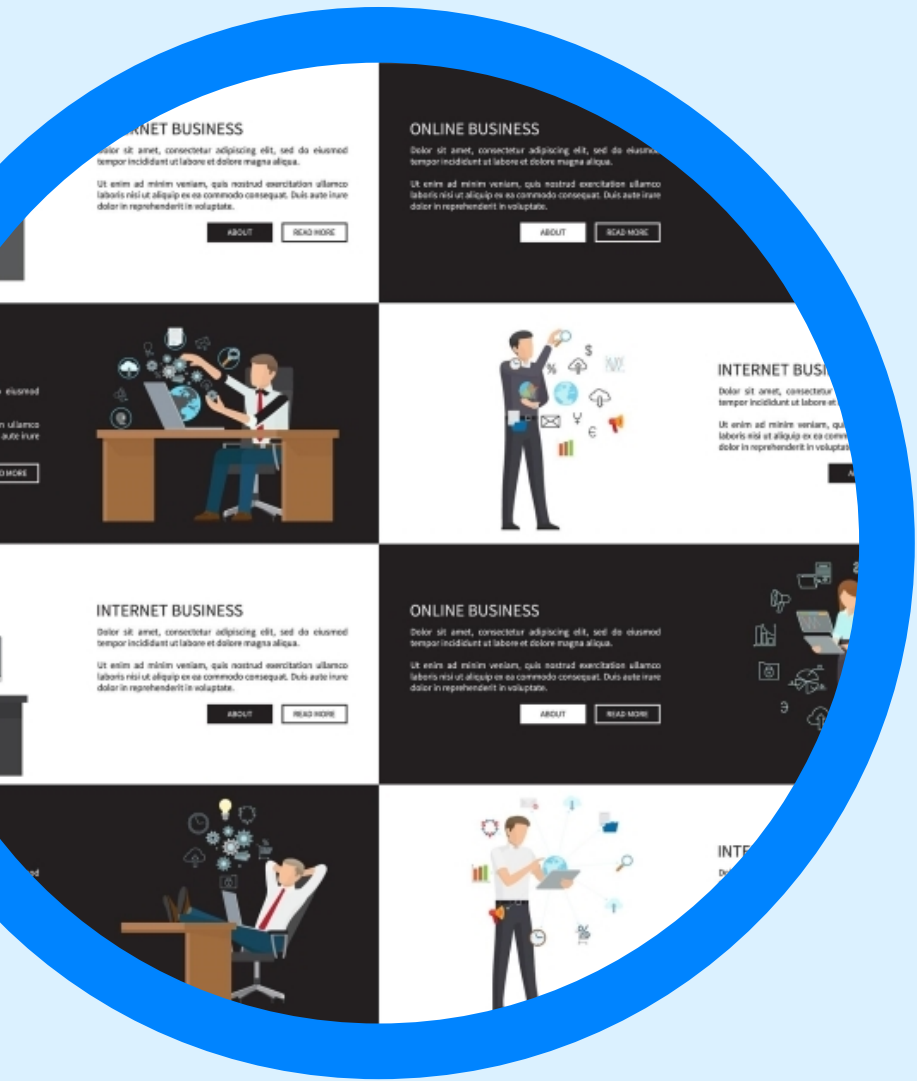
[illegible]RNET BUSINESS

Dolor sit amet, consectetur adipiscing elit, sed do eiusmod tempor incididunt ut labore et dolore magna aliqua.

Ut enim ad minim veniam, quis nostrud exercitation ullamco laboris nisi ut aliquip ex ea commodo consequat. Duis aute irure dolor in reprehenderit in voluptate.

ABOUT READ MORE

ONLINE BUSINESS

Dolor sit amet, consectetur adipiscing elit, sed do eiusmod tempor incididunt ut labore et dolore magna aliqua.

Ut enim ad minim veniam, quis nostrud exercitation ullamco laboris nisi ut aliquip ex ea commodo consequat. Duis aute irure dolor in reprehenderit in voluptate.

ABOUT READ MORE

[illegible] eiusmod

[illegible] ullamco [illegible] aute irure

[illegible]D MORE

INTERNET BUS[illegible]

Dolor sit amet, consectetur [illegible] tempor incididunt ut labore et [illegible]

Ut enim ad minim veniam, qui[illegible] laboris nisi ut aliquip ex ea comm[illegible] dolor in reprehenderit in voluptat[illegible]

INTERNET BUSINESS

Dolor sit amet, consectetur adipiscing elit, sed do eiusmod tempor incididunt ut labore et dolore magna aliqua.

Ut enim ad minim veniam, quis nostrud exercitation ullamco laboris nisi ut aliquip ex ea commodo consequat. Duis aute irure dolor in reprehenderit in voluptate.

ABOUT READ MORE

ONLINE BUSINESS

Dolor sit amet, consectetur adipiscing elit, sed do eiusmod tempor incididunt ut labore et dolore magna aliqua.

Ut enim ad minim veniam, quis nostrud exercitation ullamco laboris nisi ut aliquip ex ea commodo consequat. Duis aute irure dolor in reprehenderit in voluptate.

ABOUT READ MORE

INTE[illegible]